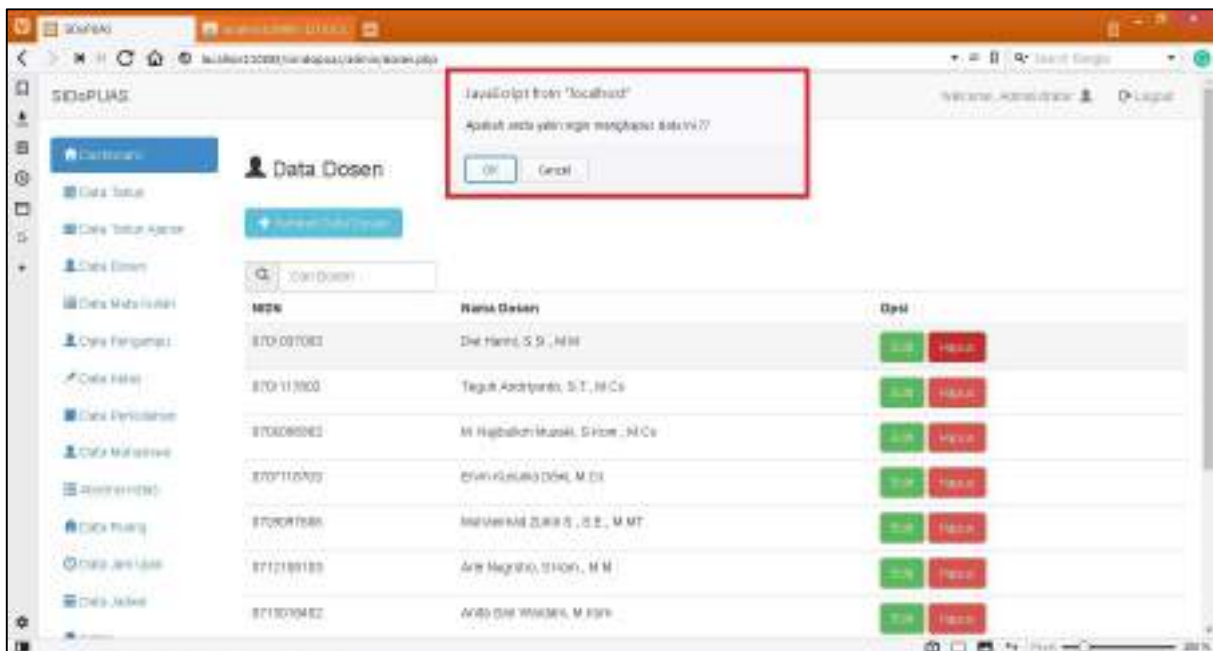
SIDoPUAS

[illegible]

SIDoPUAS

JavaScript from "localhost"

Apakah anda yakin ingin menghapus data ini??

OK Cancel

Welcome, Administrator Logout

Dashboard
Data Tahun
Data Tahun Ajaran
Data Dosen
Data Mata Kuliah
Data Pengampu
Data Kelas
Data Periodeisasi
Data Mahasiswa
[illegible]
Data Ruang
Data Jam Ujian
Data Jadwal

Data Dosen

Tambah Data Dosen

Cari Dosen

| NIDN | Nama Dosen | Opsi |
|---|---|---|
| 8701097083 | Dwi Hanto, S.Si., M.M | Edit Hapus |
| 8701117003 | Teguh Andriyanto, S.T., M.Cs | Edit Hapus |
| 8700086083 | M. Najibullah Muzaki, S.Kom., M.Cs | Edit Hapus |
| 8707117003 | Ervin Kusuma Dewi, M.Cs | Edit Hapus |
| 8709087686 | Muhammad Zukri S., S.E., M.MT | Edit Hapus |
| 8712189183 | Arie Nugroho, S.Kom., M.M | Edit Hapus |
| 8718019482 | Ardia Bire Windaris, M.Kom | Edit Hapus |